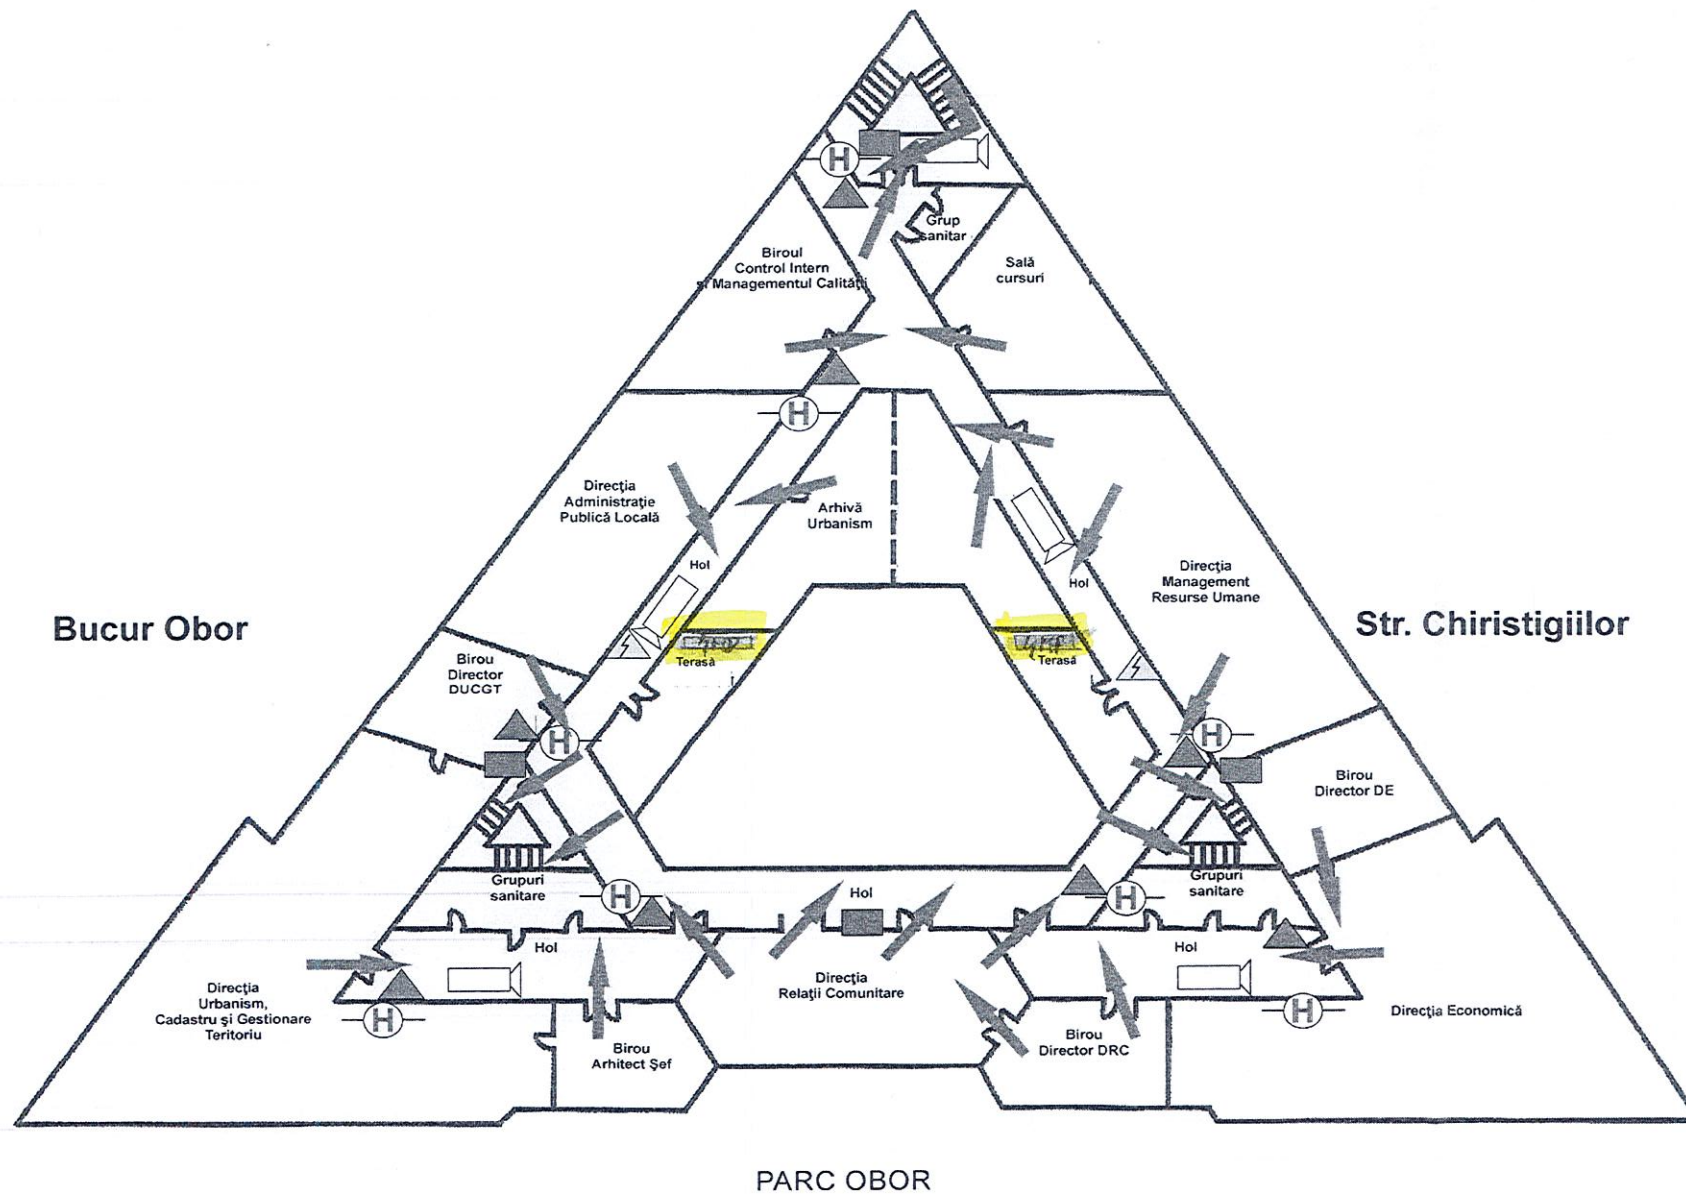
Grup sanitar

Biroul Control Intern şi Managementul Calităţii

Sală cursuri

Direcţia Administraţie Publică Locală

Arhivă Urbanism

Hol

Hol

Direcţia Management Resurse Umane

Bucur Obor

Str. Chiristigiilor

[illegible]

Terasă

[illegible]

Terasă

Birou Director DUCGT

Birou Director DE

Grupuri sanitare

Grupuri sanitare

Hol

Hol

Hol

Direcţia Urbanism, Cadastru şi Gestionare Teritoriu

Direcţia Relaţii Comunitare

Direcţia Economică

Birou Arhitect Şef

Birou Director DRC

PARC OBOR